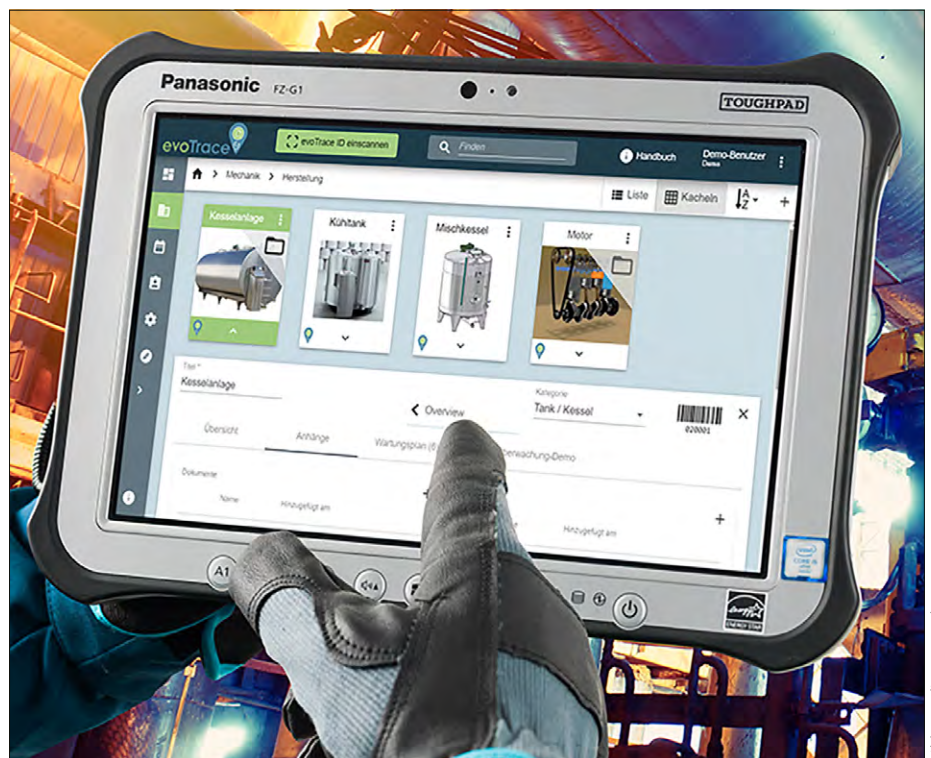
Panasonic FZ-G1

TOUGHPAD

evoTrace

evoTrace ID einscannen

Finden

Handbuch

Demo-Benutzer
Demo

Mechanik > Herstellung

Liste

Kacheln

Kesselanlage

Kühltank

Mischkessel

Motor

Titel *
Kesselanlage

Overview

Kategorie
Tank / Kessel

020001

Übersicht

Anhänge

Wartungsplan (8

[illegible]berwachung-Demo

Dokumente

Name

Hinzugefügt am

Hinzugefügt am

A1

intel
CORE i5

ENERGY STAR